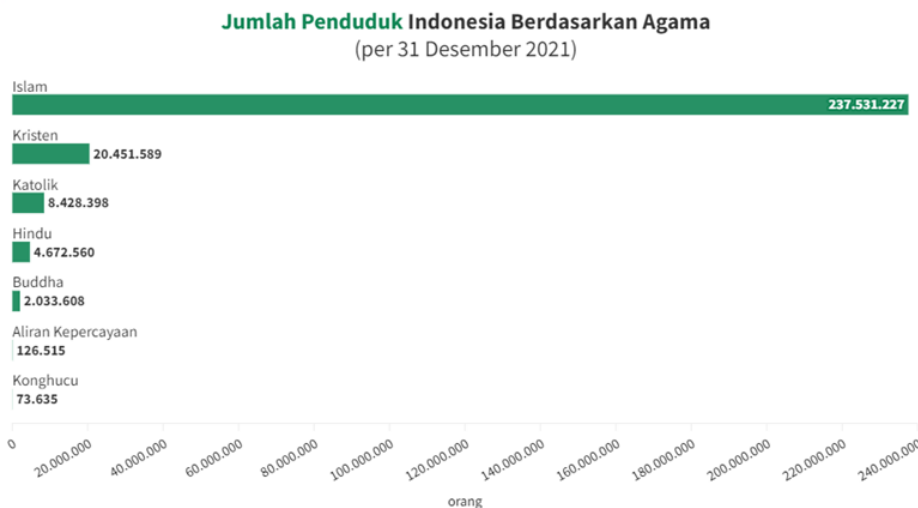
Jumlah Penduduk Indonesia Berdasarkan Agama
(per 31 Desember 2021)

Islam
237.531.227

Kristen
20.451.589

Katolik
8.428.398

Hindu
4.672.560

Buddha
2.033.608

Aliran Kepercayaan
126.515

Konghucu
73.635

0
20.000.000
40.000.000
60.000.000
80.000.000
100.000.000
120.000.000
140.000.000
160.000.000
180.000.000
200.000.000
220.000.000
240.000.000

orang